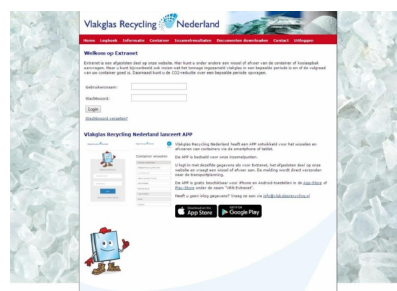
Vlakglas Recycling Nederland

Home Logboek Informatie Container Scanresultaten Documenten downloaden Contact Uitloggen

Welkom op Extranet

Extranet is een afgesloten deel op onze website. Hier kunt u onder andere een inzet of afvoer van de container of kooiaanpak aanvragen. Maar u kunt bijvoorbeeld ook zien wat het aantal ingezamelde vlakglas in een bepaalde periode is of de volgorde van uw container goed is. Daarnaast kunt u de CO2-reductie over een bepaalde periode opvragen.

Gebruikersnaam:

Wachtwoord:

Login

Wachtwoord vergeten?

Vlakglas Recycling Nederland lanceert APP

Vlakglas Recycling Nederland heeft een APP ontwikkeld voor het inzetten en afvoeren van containers via de smartphone of tablet.

De APP is bedoeld voor onze inzamelpunten.

U logt in met dezelfde gegevens als voor Extranet, het afgesloten deel op onze website en vraagt een inzet of afvoer aan. De melding wordt direct verzonden naar de transportplanning.

De APP is gratis beschikbaar voor iPhone en Android-toestellen in de App Store of Play Store onder de naam "VRN Extranet".

Heeft u geen inlog gegevens? Vraag ze aan via info@vlakglasrecycling.nl

App Store

Google Play